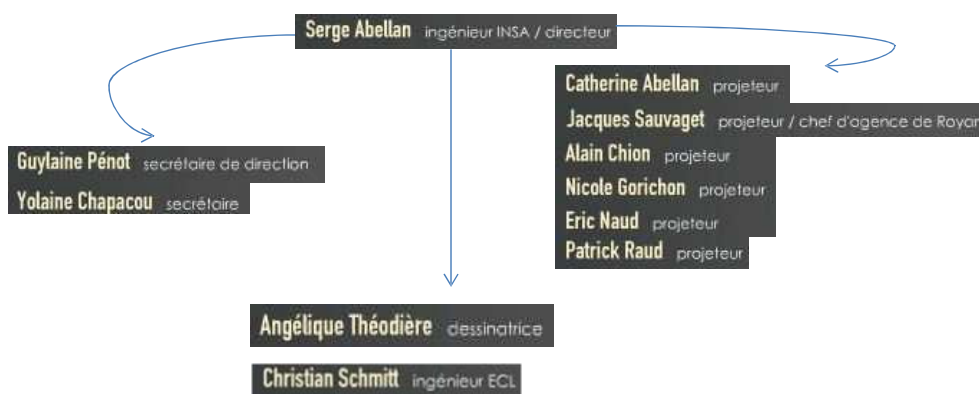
Serge Abellan ingénieur INSA / directeur

Guylaine Pénot secrétaire de direction
Yolaine Chapacou secrétaire

Catherine Abellan projeteur
Jacques Sauvaget projeteur / chef d'agence de Royan
Alain Chion projeteur
Nicole Gorichon projeteur
Eric Naud projeteur
Patrick Raud projeteur

Angélique Théodière dessinatrice

Christian Schmitt ingénieur ECL